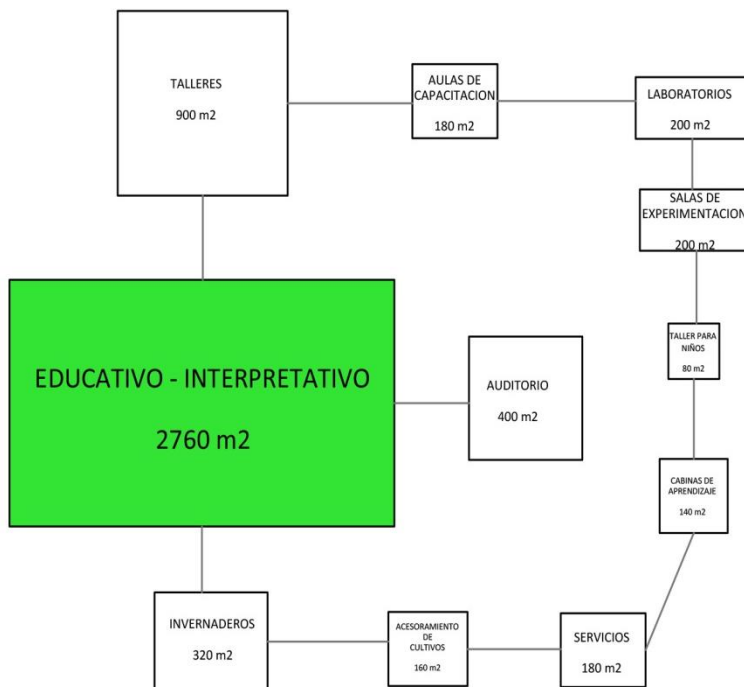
TALLERES

900 m2

AULAS DE CAPACITACION

180 m2

LABORATORIOS

200 m2

SALAS DE EXPERIMENTACION

200 m2

EDUCATIVO - INTERPRETATIVO

2760 m2

AUDITORIO

400 m2

TALLER PARA NIÑOS

80 m2

CABINAS DE APRENDIZAJE

140 m2

INVERNADEROS

320 m2

ACESORAMIENTO DE CULTIVOS

160 m2

SERVICIOS

180 m2